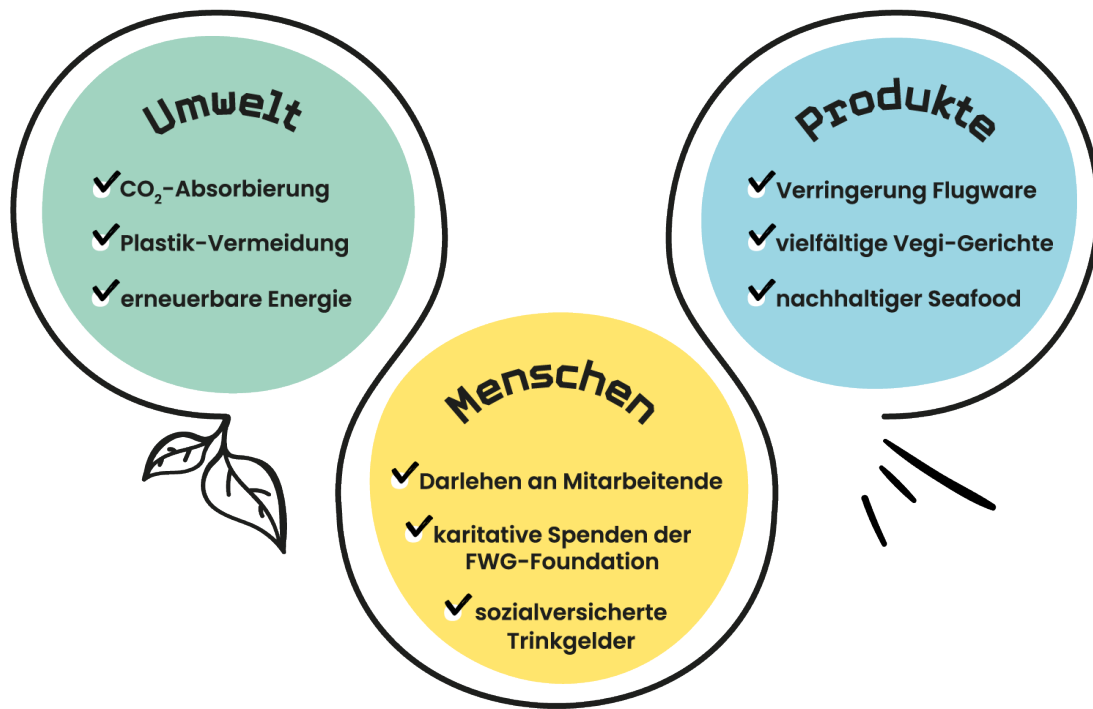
Umwelt

$CO_2$-Absorbierung

Plastik-Vermeidung

erneuerbare Energie

Produkte

Verringerung Flugware

vielfältige Vegi-Gerichte

nachhaltiger Seafood

Menschen

Darlehen an Mitarbeitende

karitative Spenden der FWG-Foundation

sozialversicherte Trinkgelder